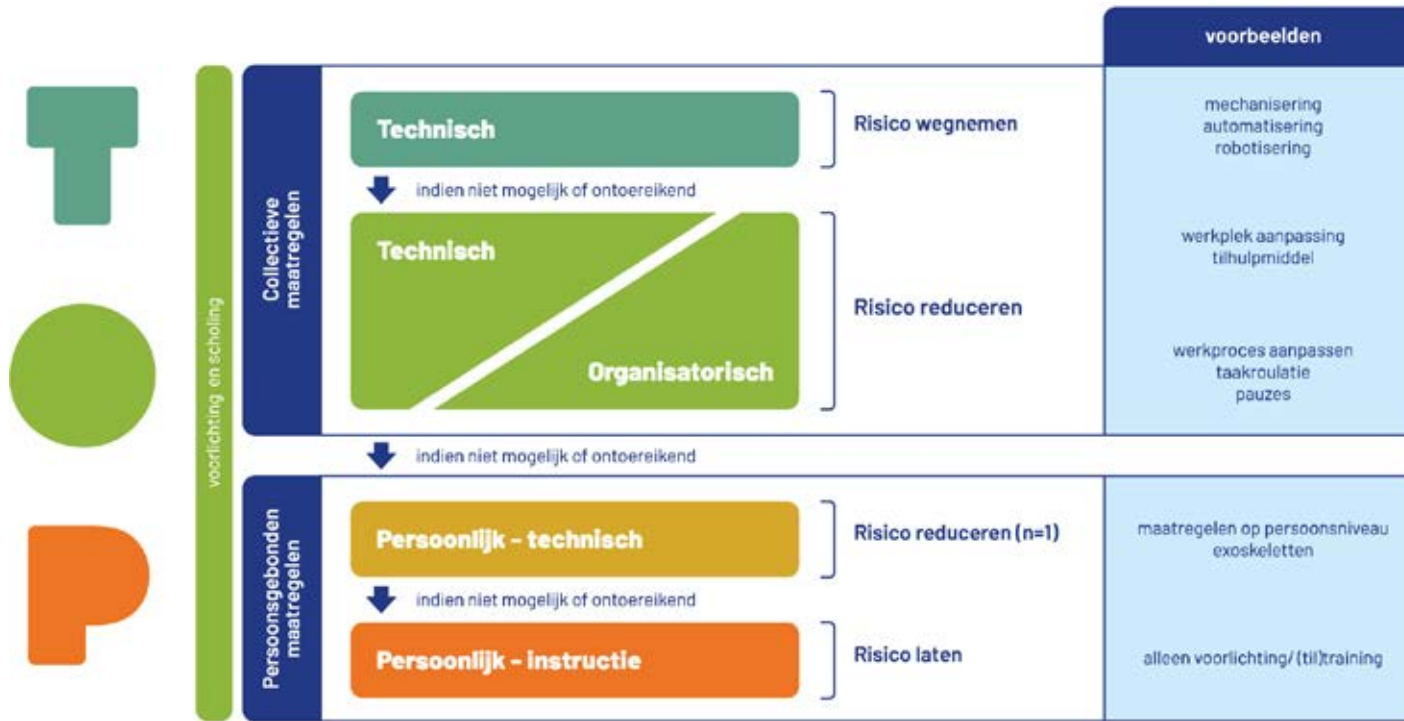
voorbeelden

voorlichting en scholing

Collectieve maatregelen

Technisch

Risico wegnemen

mechanisering
automatisering
robotisering

indien niet mogelijk of ontoereikend

Technisch

Organisatorisch

Risico reduceren

werkplek aanpassing
tilhulpmiddel

werkproces aanpassen
taakroulatie
pauzes

indien niet mogelijk of ontoereikend

Persoonsgebonden maatregelen

Persoonlijk - technisch

Risico reduceren (n=1)

maatregelen op persoonsniveau
exoskeletten

indien niet mogelijk of ontoereikend

Persoonlijk - instructie

Risico laten

alleen voorlichting/ (til)training